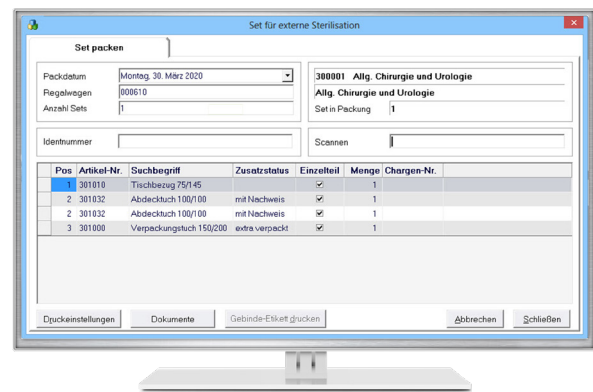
Set für externe Sterilisation

Set packen

Packdatum Montag, 30. März 2020
Regalwagen 000610
Anzahl Sets 1

300001 Allg. Chirurgie und Urologie
Allg. Chirurgie und Urologie
Set in Packung 1

Identnummer

Scannen

| Pos | Artikel-Nr. | Suchbegriff | Zusatzstatus | Einzelteil | Menge | Chargen-Nr. |
|---|---|---|---|---|---|---|
| 1 | 301010 | Tischbezug 75/145 | | ✔ | 1 | |
| 2 | 301032 | Abdecktuch 100/100 | mit Nachweis | ✔ | 1 | |
| 2 | 301032 | Abdecktuch 100/100 | mit Nachweis | ✔ | 1 | |
| 3 | 301000 | Verpackungstuch 150/200 | extra verpackt | ✔ | 1 | |

Druckeinstellungen | Dokumente | Gebinde-Etikett drucken | Abbrechen | Schließen